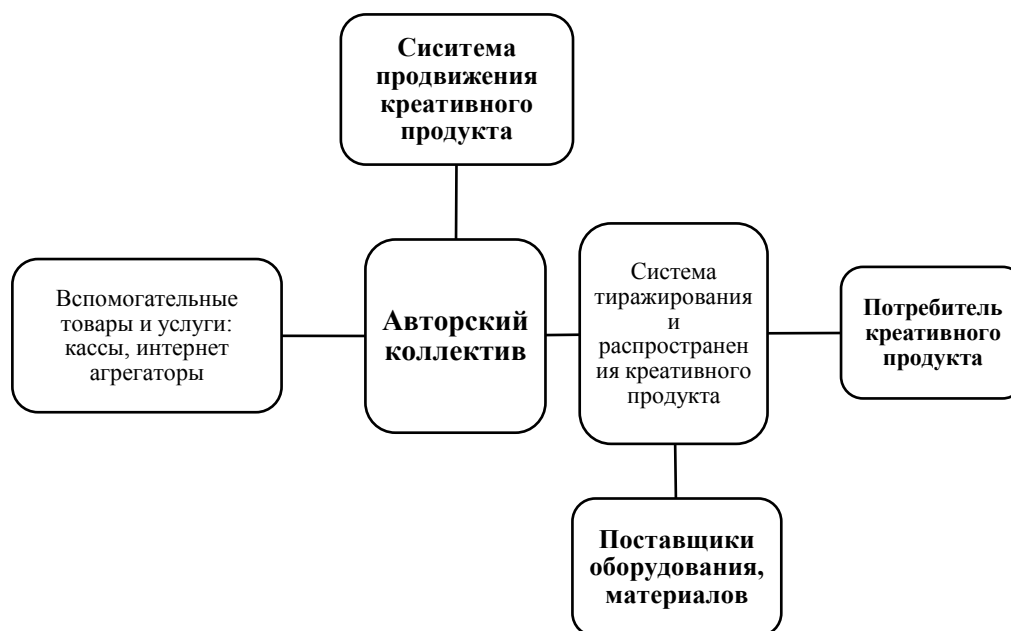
Сиситема продвижения креативного продукта

Вспомогательные товары и услуги: кассы, интернет агрегаторы

Авторский коллектив

Система тиражирования и распространения креативного продукта

Потребитель креативного продукта

Поставщики оборудования, материалов